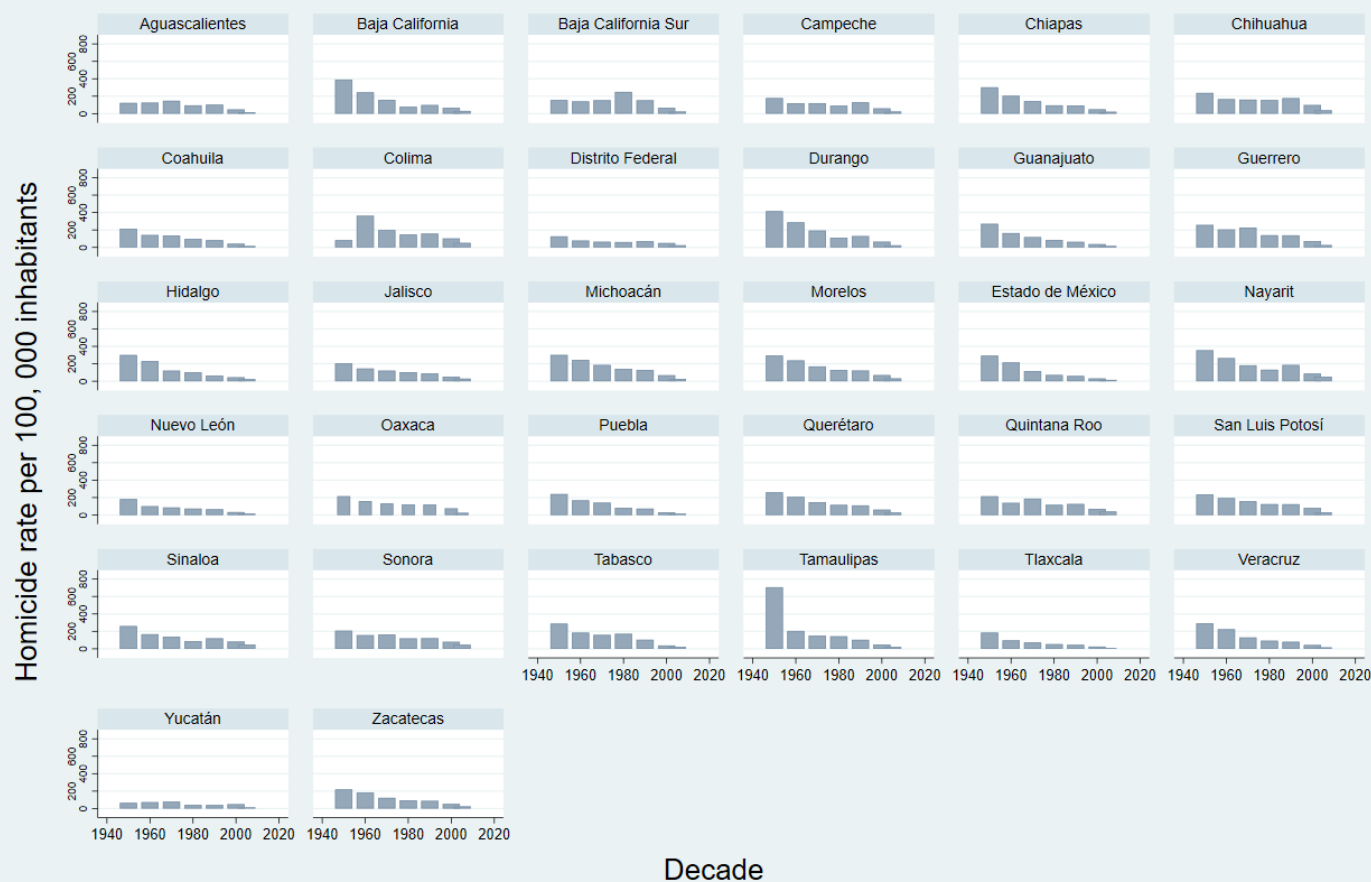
Homicide rate per 100, 000 inhabitants

Aguascalientes
Baja California
Baja California Sur
Campeche
Chiapas
Chihuahua
Coahuila
Colima
Distrito Federal
Durango
Guanajuato
Guerrero
Hidalgo
Jalisco
Michoacán
Morelos
Estado de México
Nayarit
Nuevo León
Oaxaca
Puebla
Querétaro
Quintana Roo
San Luis Potosí
Sinaloa
Sonora
Tabasco
Tamaulipas
Tlaxcala
Veracruz
Yucatán
Zacatecas

0 200 400 600 800

1940 1960 1980 2000 2020

Decade